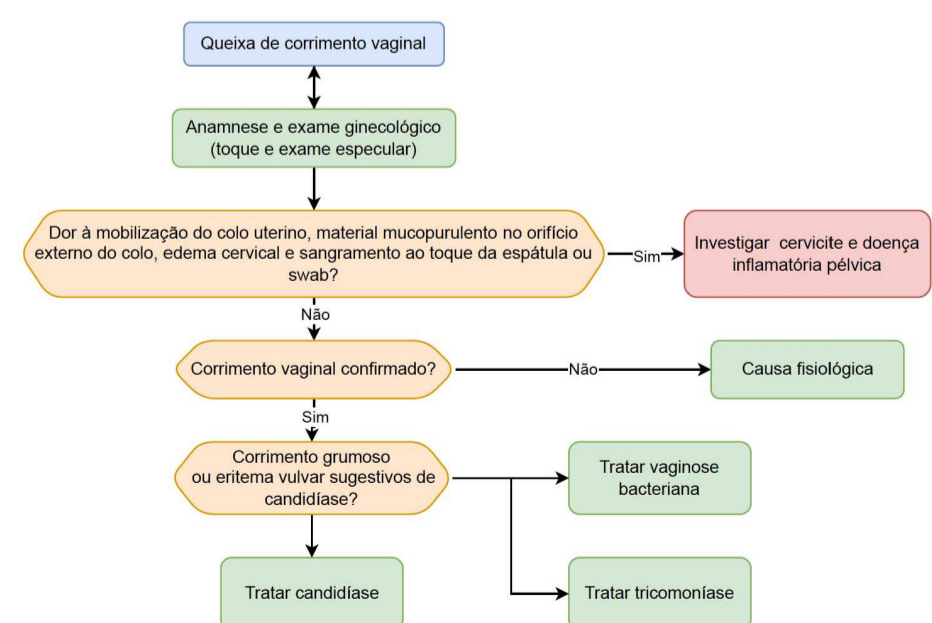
Queixa de corrimento vaginal

Anamnese e exame ginecológico (toque e exame especular)

Dor à mobilização do colo uterino, material mucopurulento no orifício externo do colo, edema cervical e sangramento ao toque da espátula ou swab?

Sim

Investigar cervicite e doença inflamatória pélvica

Não

Corrimento vaginal confirmado?

Não

Causa fisiológica

Sim

Corrimento grumoso ou eritema vulvar sugestivos de candidíase?

Tratar vaginose bacteriana

Tratar candidíase

Tratar tricomoníase